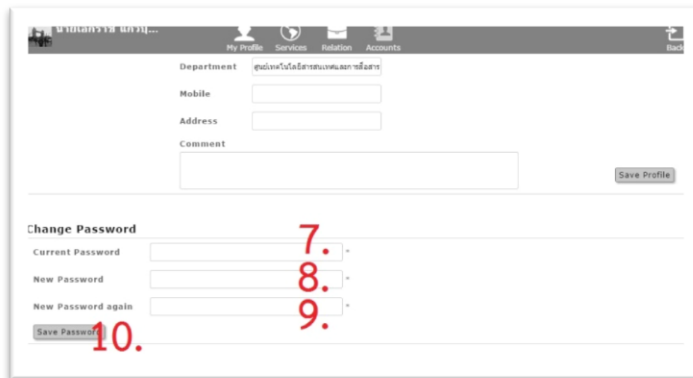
นายเอกราช แก้วมุ...

My Profile Services Relation Accounts

Back

Department ศูนย์เทคโนโลยีสารสนเทศและการสื่อสาร

Mobile

Address

Comment

Save Profile

Change Password

Current Password 7. *

New Password 8. *

New Password again 9. *

Save Password 10.